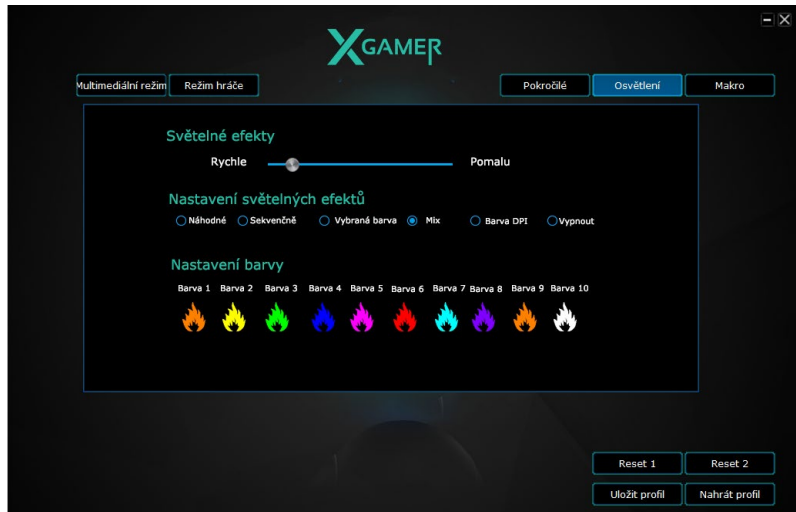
XGAMER

Multimediální režim
Režim hráče
Pokročilé
Osvětlení
Makro

Světelné efekty
Rychle
Pomalu

Nastavení světelných efektů
Náhodné
Sekvenčně
Vybraná barva
Mix
Barva DPI
Vypnout

Nastavení barvy
Barva 1
Barva 2
Barva 3
Barva 4
Barva 5
Barva 6
Barva 7
Barva 8
Barva 9
Barva 10

Reset 1
Reset 2
Uložit profil
Nahrát profil